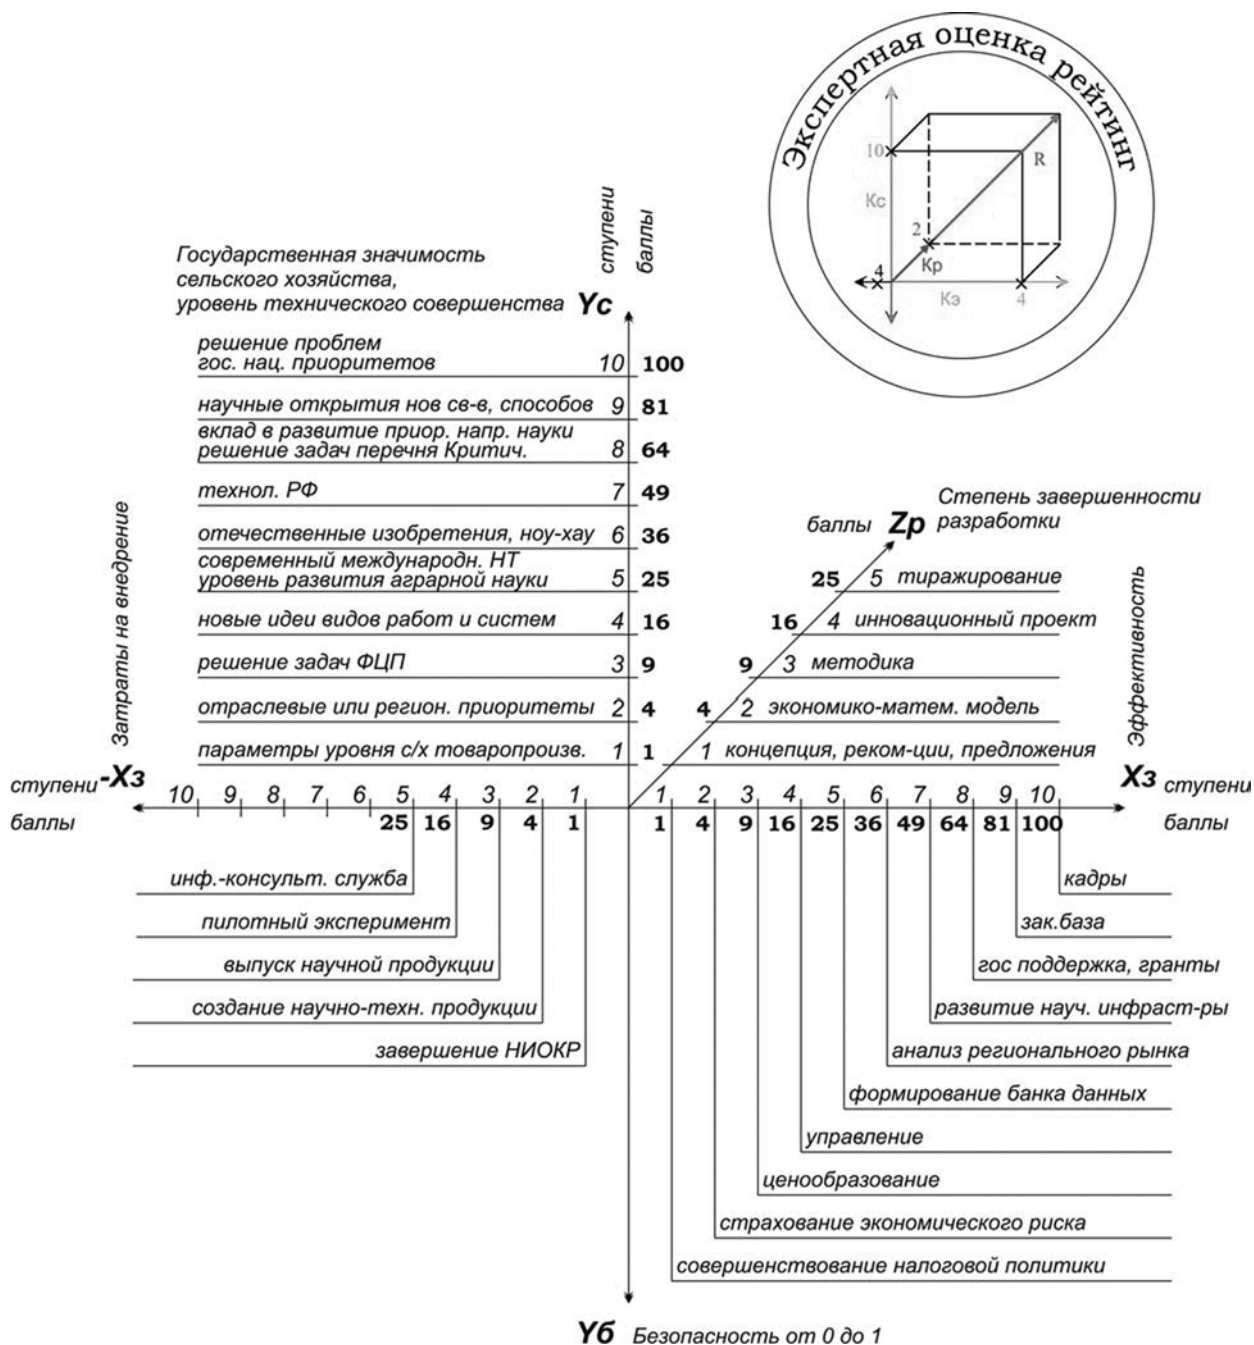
Экспертная оценка рейтинг
10
R
Кс
2
Кр
4
Кэ
4

ступени
баллы

Государственная значимость сельского хозяйства, уровень технического совершенства Yc

решение проблем гос. нац. приоритетов 10 100
научные открытия нов св-в, способов 9 81
вклад в развитие приор. напр. науки решение задач перечня Критич. 8 64
технол. РФ 7 49
отечественные изобретения, ноу-хау 6 36
современный междунардн. НТ уровень развития аграрной науки 5 25
новые идеи видов работ и систем 4 16
решение задач ФЦП 3 9
отраслевые или регион. приоритеты 2 4
параметры уровня с/х товаропроизв. 1 1

Затраты на внедрение

Степень завершенности разработки
баллы Zp
25 5 тиражирование
16 4 инновационный проект
9 3 методика
4 2 экономико-матем. модель
1 концепция, реком-ции, предложения

Эффективность

ступени -Xз
баллы
10 9 8 7 6 5 4 3 2 1
25 16 9 4 1

1 2 3 4 5 6 7 8 9 10
1 4 9 16 25 36 49 64 81 100
Xз ступени
баллы

инф.-консульт. служба
пилотный эксперимент
выпуск научной продукции
создание научно-техн. продукции
завершение НИОКР

кадры
зак.база
гос поддержка, гранты
развитие науч. инфраст-ры
анализ регионального рынка
формирование банка данных
управление
ценообразование
страхование экономического риска
совершенствование налоговой политики

Yб Безопасность от 0 до 1